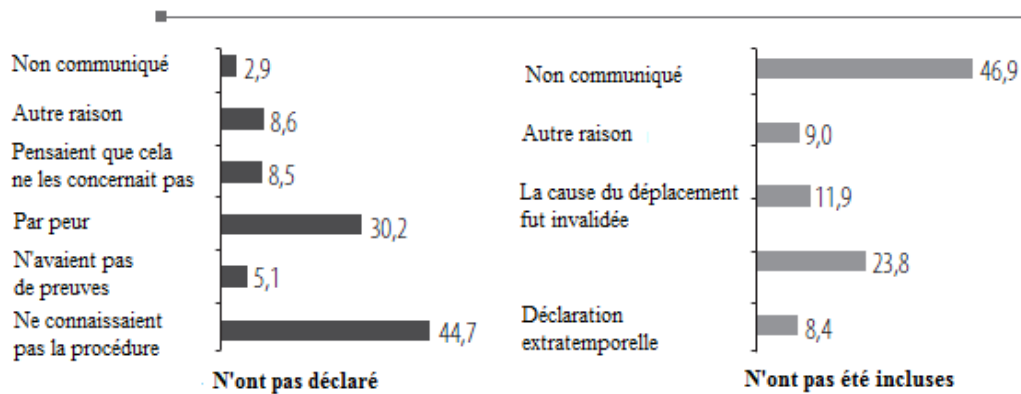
Non communiqué 2,9
Autre raison 8,6
Pensaient que cela ne les concernait pas 8,5
Par peur 30,2
N'avaient pas de preuves 5,1
Ne connaissaient pas la procédure 44,7

N'ont pas déclaré

Non communiqué 46,9
Autre raison 9,0
La cause du déplacement fut invalidée 11,9
23,8
Déclaration extratemporelle 8,4

N'ont pas été incluses